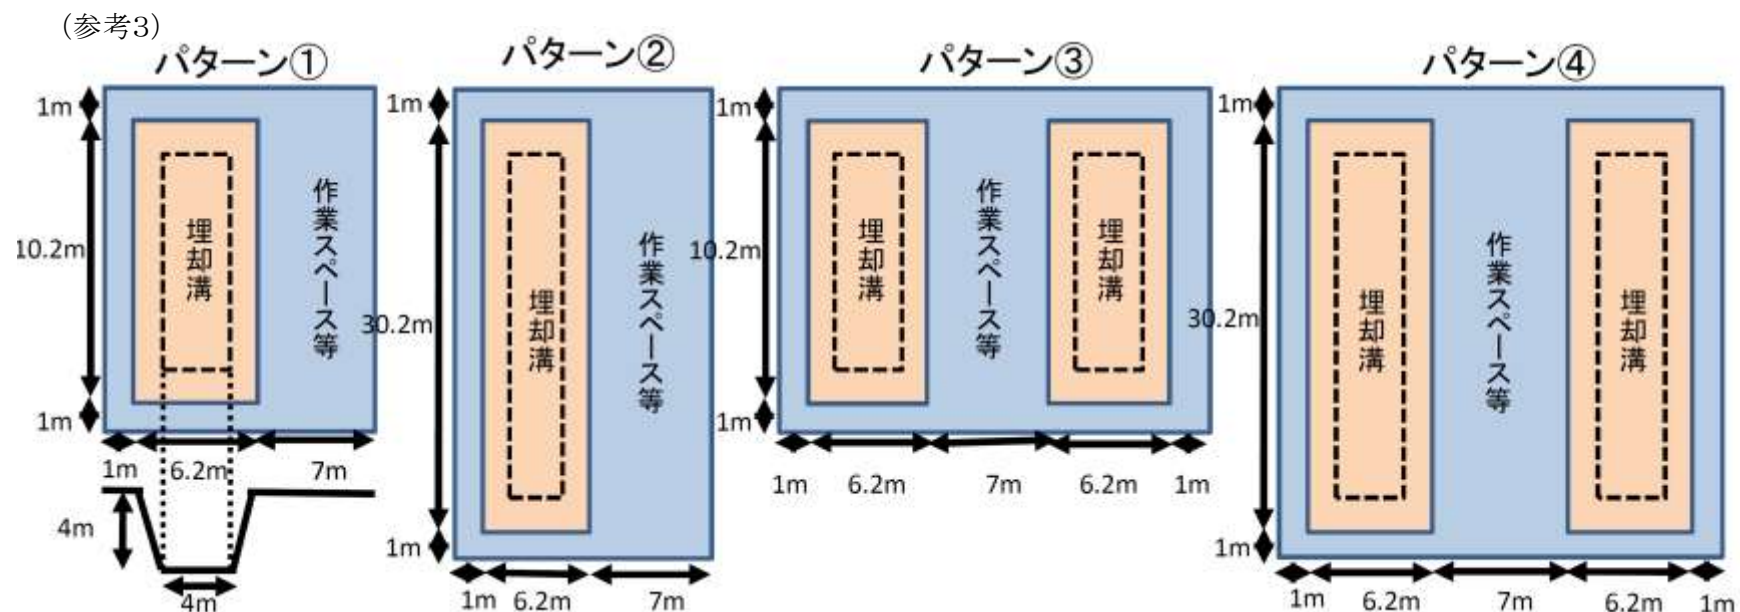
(参考3)

パターン①

1m
10.2m
1m
埋却溝
作業スペース等
1m 6.2m 7m
4m
4m

パターン②

1m
30.2m
1m
埋却溝
作業スペース等
1m 6.2m 7m

パターン③

1m
10.2m
1m
埋却溝
作業スペース等
埋却溝
1m 6.2m 7m 6.2m 1m

パターン④

1m
30.2m
1m
埋却溝
作業スペース等
埋却溝
1m 6.2m 7m 6.2m 1m